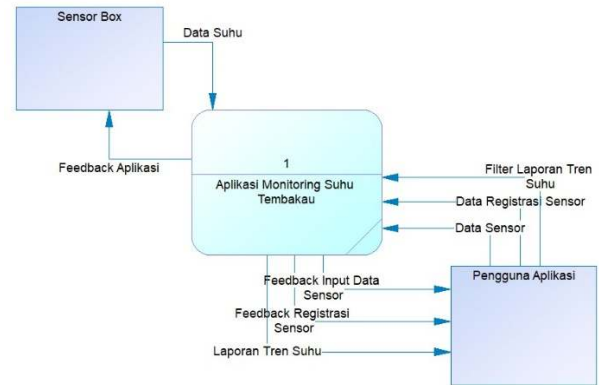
Sensor Box

Data Suhu

Feedback Aplikasi

1

Aplikasi Monitoring Suhu Tembakau

Filter Laporan Tren Suhu

Data Registrasi Sensor

Data Sensor

Feedback Input Data Sensor

Feedback Registrasi Sensor

Laporan Tren Suhu

Pengguna Aplikasi